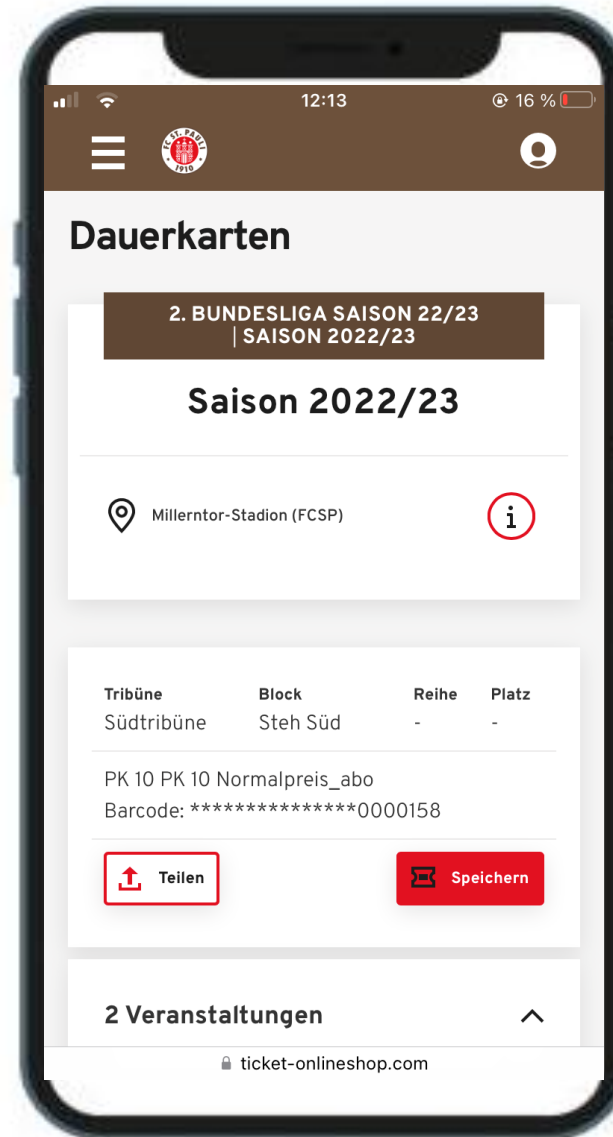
12:13 16 %

FC ST. PAULI 1910

Dauerkarten

2. BUNDESLIGA SAISON 22/23 | SAISON 2022/23

Saison 2022/23

Millerntor-Stadion (FCSP)

i

| Tribüne | Block | Reihe | Platz |
|---|---|---|---|
| Südtribüne | Steh Süd | - | - |

PK 10 PK 10 Normalpreis_abo
Barcode: ***************0000158

Teilen

Speichern

2 Veranstaltungen

ticket-onlineshop.com